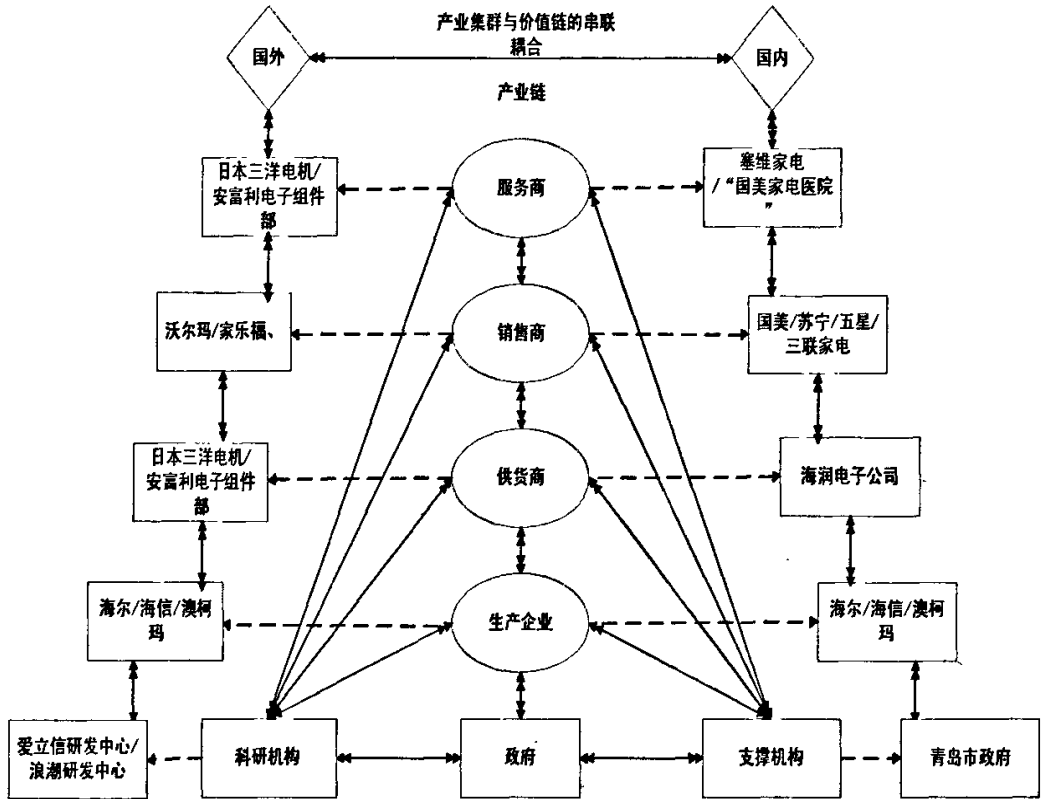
产业集群与价值链的串联耦合

国外

国内

产业链

日本三洋电机/安富利电子组件部

服务商

塞维家电/“国美家电医院”

沃尔玛/家乐福、

销售商

国美/苏宁/五星/三联家电

日本三洋电机/安富利电子组件部

供货商

海润电子公司

海尔/海信/澳柯玛

生产企业

海尔/海信/澳柯玛

爱立信研发中心/浪潮研发中心

科研机构

政府

支撑机构

青岛市政府